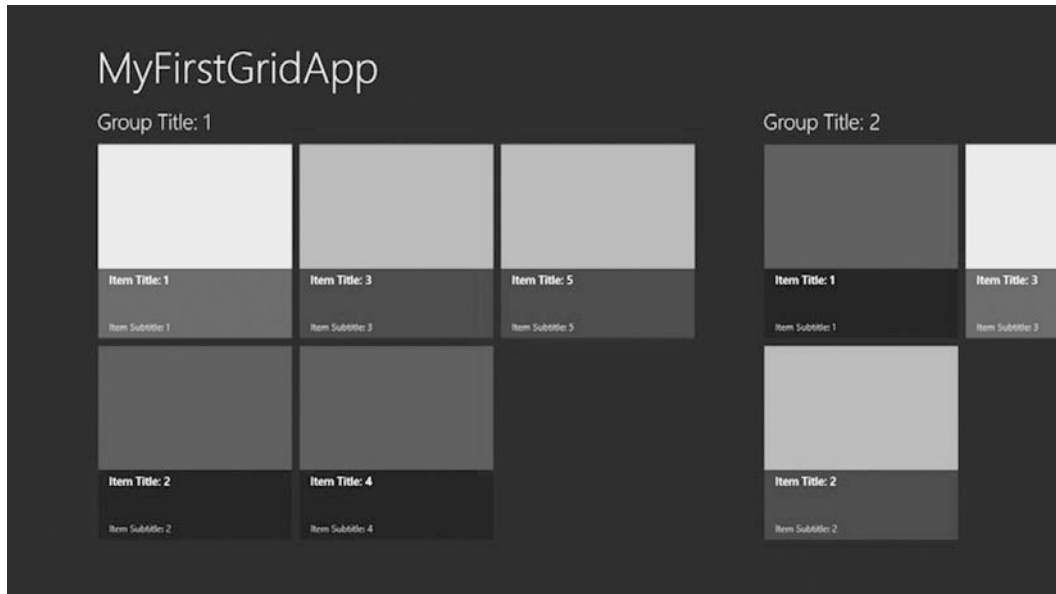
MyFirstGridApp

Group Title: 1

Item Title: 1

Item Subtitle: 1

Item Title: 3

Item Subtitle: 3

Item Title: 5

Item Subtitle: 5

Item Title: 2

Item Subtitle: 2

Item Title: 4

Item Subtitle: 4

Group Title: 2

Item Title: 1

Item Subtitle: 1

Item Title: 3

Item Subtitle: 3

Item Title: 2

Item Subtitle: 2